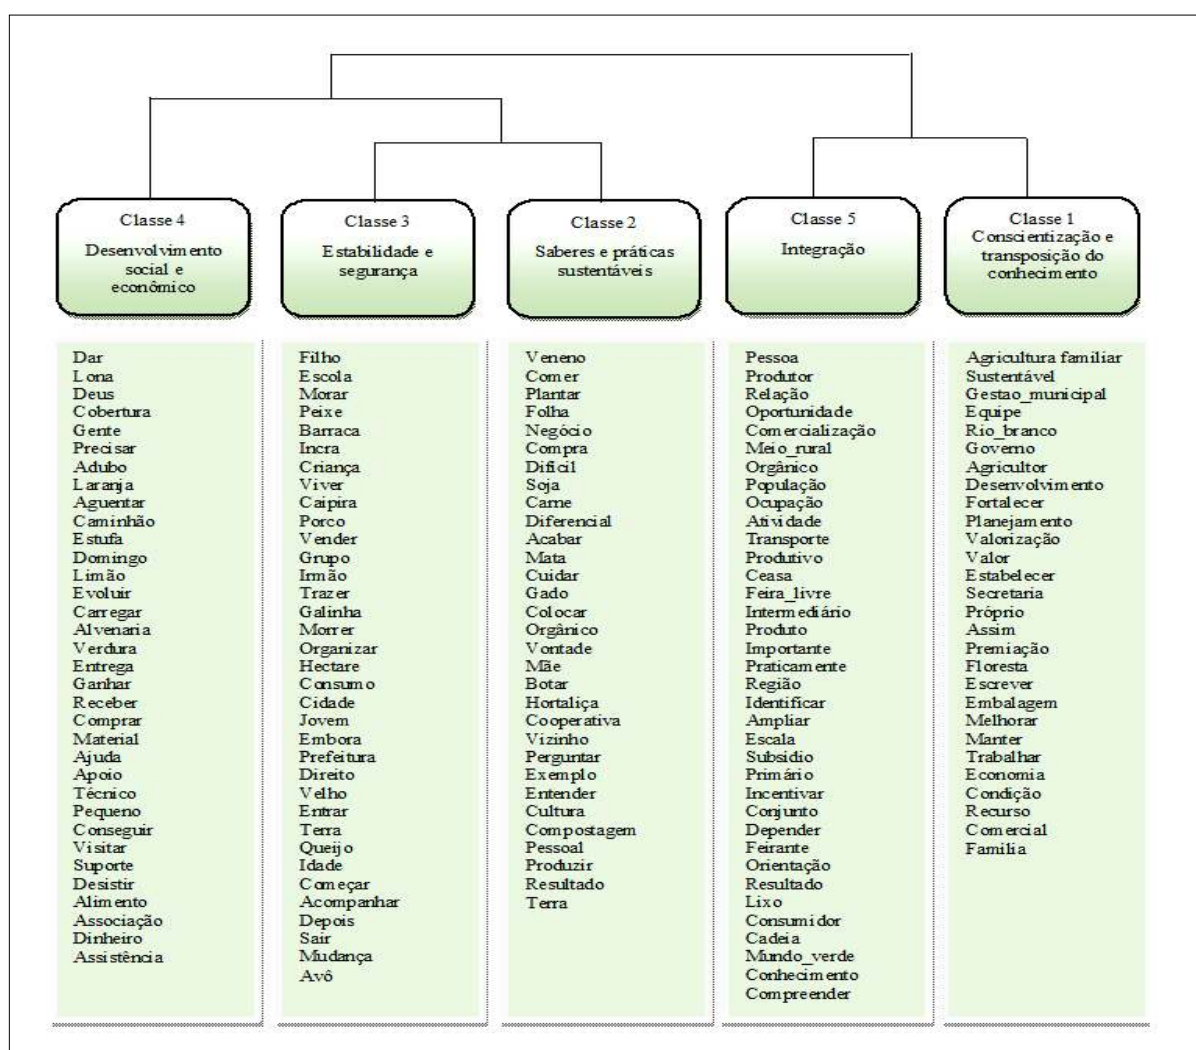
Classe 4
Desenvolvimento social e econômico

Classe 3
Estabilidade e segurança

Classe 2
Saberes e práticas sustentáveis

Classe 5
Integração

Classe 1
Conscientização e transposição do conhecimento

Dar
Lona
Deus
Cobertura
Gente
Precisar
Adubo
Laranja
Aguentar
Caminhão
Estufa
Domingo
Limão
Evoluir
Carregar
Alvenaria
Verdura
Entrega
Ganhar
Receber
Comprar
Material
Ajuda
Apoio
Técnico
Pequeno
Conseguir
Visitar
Suporte
Desistir
Alimento
Associação
Dinheiro
Assistência

Filho
Escola
Morar
Peixe
Barraca
Incra
Criança
Viver
Caipira
Porco
Vender
Grupo
Irmão
Trazer
Galinha
Morrer
Organizar
Hectare
Consumo
Cidade
Jovem
Embora
Prefeitura
Direito
Velho
Entrar
Terra
Queijo
Idade
Começar
Acompanhar
Depois
Sair
Mudança
Avô

Veneno
Comer
Plantar
Folha
Negócio
Compra
Difícil
Soja
Carne
Diferencial
Acabar
Mata
Cuidar
Gado
Colocar
Orgânico
Vontade
Mãe
Botar
Hortaliça
Cooperativa
Vizinho
Perguntar
Exemplo
Entender
Cultura
Compostagem
Pessoal
Produzir
Resultado
Terra

Pessoa
Produtor
Relação
Oportunidade
Comercialização
Meio_rural
Orgânico
População
Ocupação
Atividade
Transporte
Produtivo
Ceasa
Feira_livre
Intermediário
Produto
Importante
Praticamente
Região
Identificar
Ampliar
Escala
Subsidio
Primário
Incentivar
Conjunto
Depender
Feirante
Orientação
Resultado
Lixo
Consumidor
Cadeia
Mundo_verde
Conhecimento
Compreender

Agricultura familiar
Sustentável
Gestao_municipal
Equipe
Rio_branco
Governo
Agricultor
Desenvolvimento
Fortalecer
Planejamento
Valorização
Valor
Estabelecer
Secretaria
Próprio
Assim
Premiação
Floresta
Escrever
Embalagem
Melhorar
Manter
Trabalhar
Economia
Condição
Recurso
Comercial
Familia